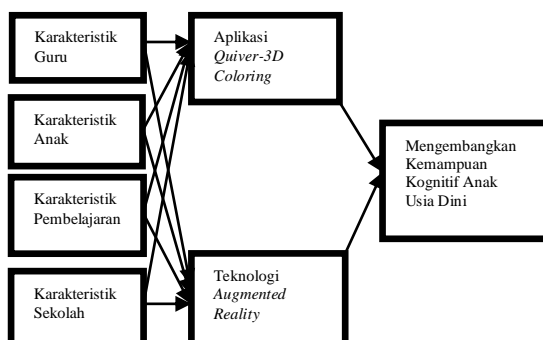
Karakteristik Guru

Karakteristik Anak

Karakteristik Pembelajaran

Karakteristik Sekolah

Aplikasi *Quiver-3D Coloring*

Teknologi *Augmented Reality*

Mengembangkan Kemampuan Kognitif Anak Usia Dini